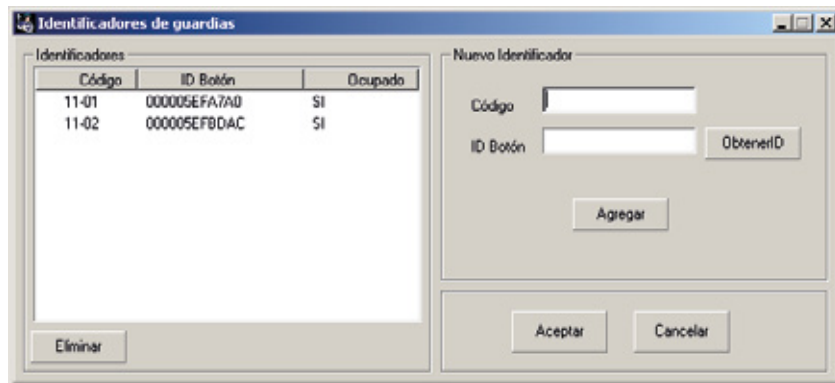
Identificadores de guardias

Identificadores

| Código | ID Botón | Ocupado |
|---|---|---|
| 11-01 | 000005EFA7A0 | SI |
| 11-02 | 000005EF8DAC | SI |

Eliminar

Nuevo Identificador

Código

ID Botón

ObtenerID

Agregar

Aceptar

Cancelar